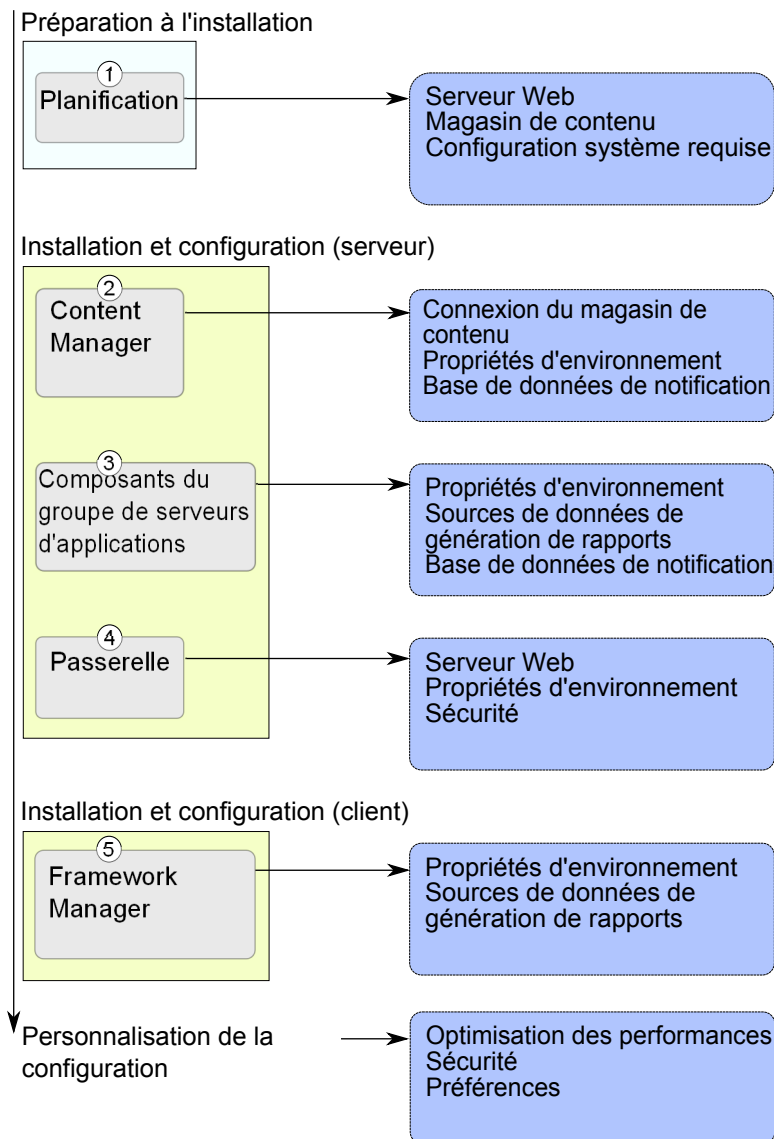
Préparation à l'installation

1
Planification

Serveur Web
Magasin de contenu
Configuration système requise

Installation et configuration (serveur)

2
Content Manager

Connexion du magasin de contenu
Propriétés d'environnement
Base de données de notification

3
Composants du groupe de serveurs d'applications

Propriétés d'environnement
Sources de données de génération de rapports
Base de données de notification

4
Passerelle

Serveur Web
Propriétés d'environnement
Sécurité

Installation et configuration (client)

5
Framework Manager

Propriétés d'environnement
Sources de données de génération de rapports

Personnalisation de la configuration

Optimisation des performances
Sécurité
Préférences